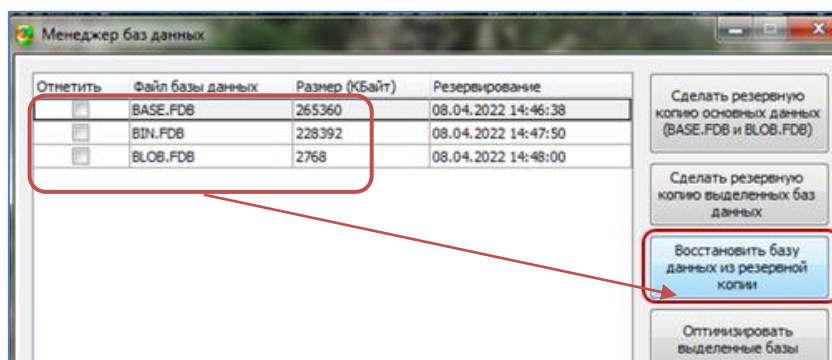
Менеджер баз данных

| Отметить | Файл базы данных | Размер (КБайт) | Резервирование |
|---|---|---|---|
| | BASE.FDB | 265360 | 08.04.2022 14:46:38 |
| | BIN.FDB | 228392 | 08.04.2022 14:47:50 |
| | BLOB.FDB | 2768 | 08.04.2022 14:48:00 |

Сделать резервную копию основных данных (BASE.FDB и BLOB.FDB)

Сделать резервную копию выделенных баз данных

Восстановить базу данных из резервной копии

Оптимизировать выделенные базы